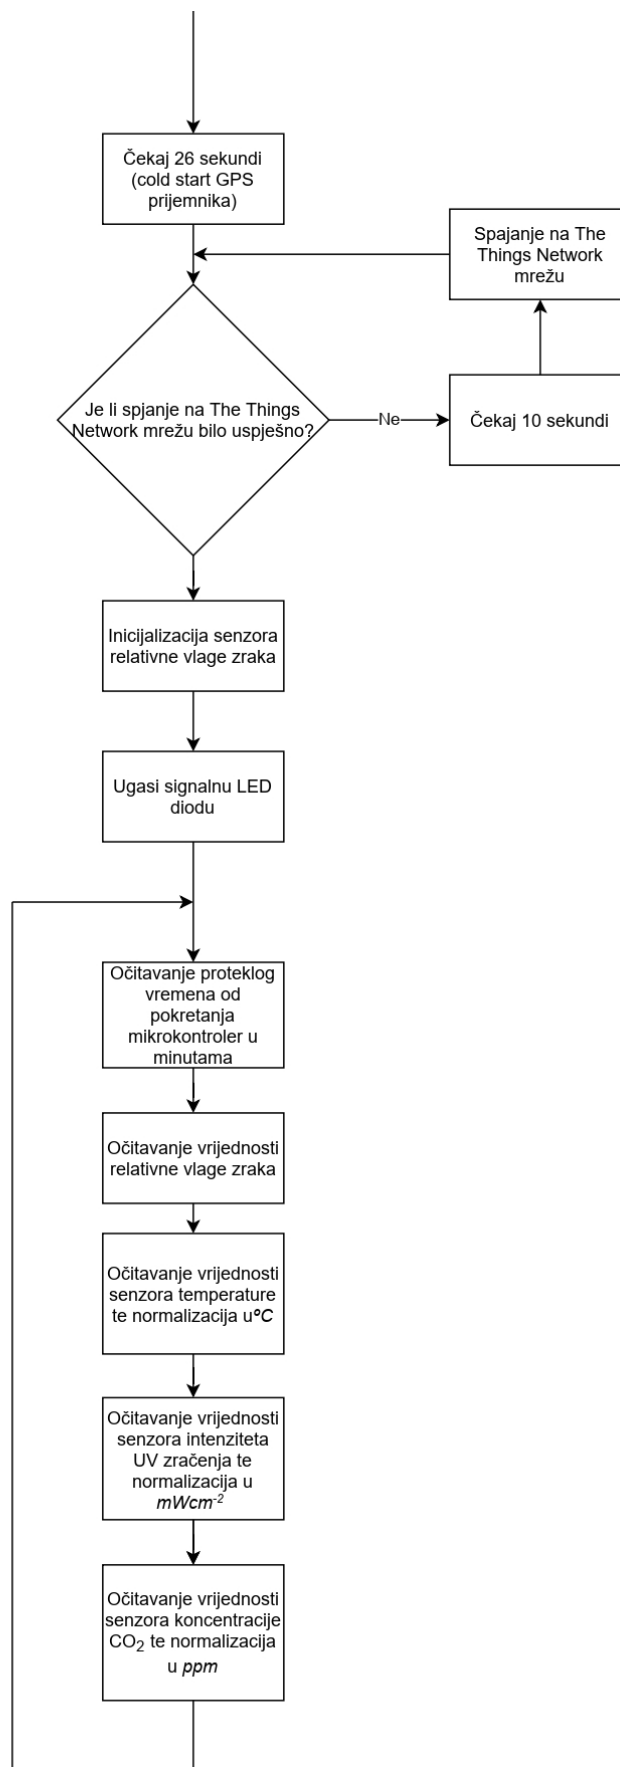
Čekaj 26 sekundi (cold start GPS prijemnika)

Spajanje na The Things Network mrežu

Je li spjanje na The Things Network mrežu bilo uspješno?

Ne

Čekaj 10 sekundi

Inicijalizacija senzora relativne vlage zraka

Ugasi signalnu LED diodu

Očitavanje proteklog vremena od pokretanja mikrokontroler u minutama

Očitavanje vrijednosti relativne vlage zraka

Očitavanje vrijednosti senzora temperature te normalizacija u°C

Očitavanje vrijednosti senzora intenziteta UV zračenja te normalizacija u $mWcm^{-2}$

Očitavanje vrijednosti senzora koncentracije $CO_2$ te normalizacija u ppm